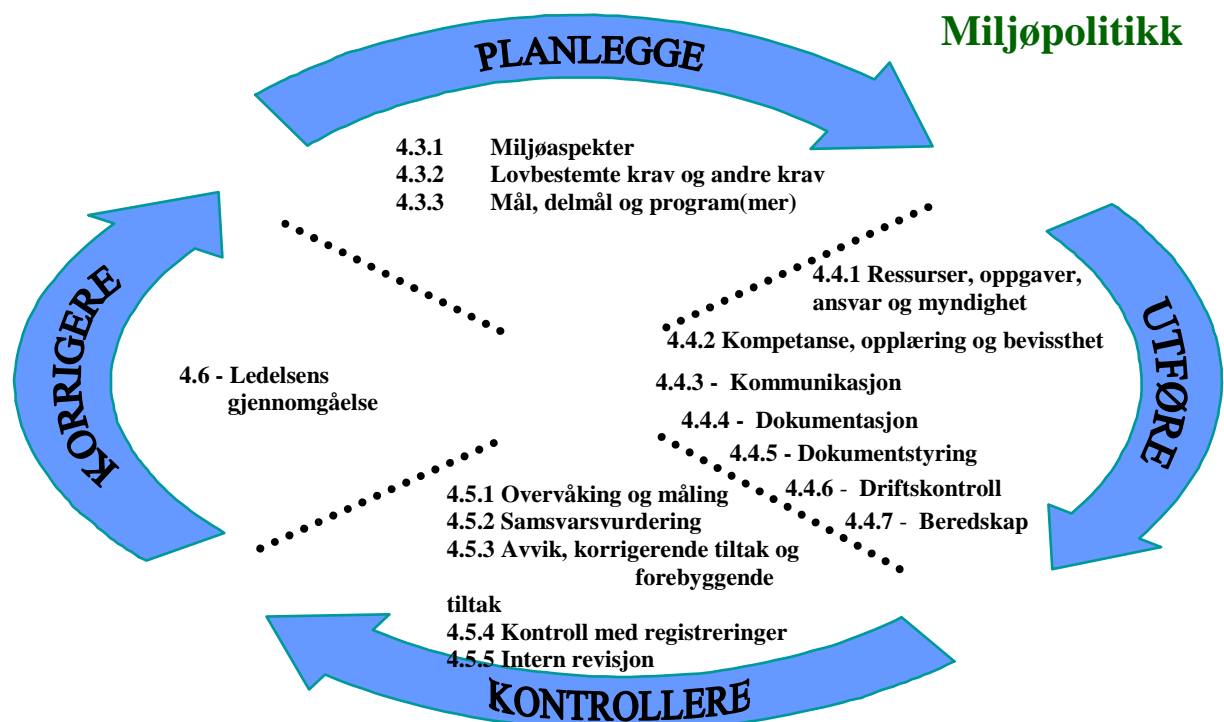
Miljøpolitikk

PLANLEGGE

4.3.1 Miljøaspekter
4.3.2 Lovbestemte krav og andre krav
4.3.3 Mål, delmål og program(mer)

UTFØRE

4.4.1 Ressurser, oppgaver, ansvar og myndighet
4.4.2 Kompetanse, opplæring og bevissthet
4.4.3 - Kommunikasjon
4.4.4 - Dokumentasjon
4.4.5 - Dokumentstyring
4.4.6 - Driftskontroll
4.4.7 - Beredskap

KORRIGERE

4.6 - Ledelsens gjennomgåelse

4.5.1 Overvåking og måling
4.5.2 Samsvarsvurdering
4.5.3 Avvik, korrigerende tiltak og forebyggende tiltak
4.5.4 Kontroll med registreringer
4.5.5 Intern revisjon

KONTROLLERE